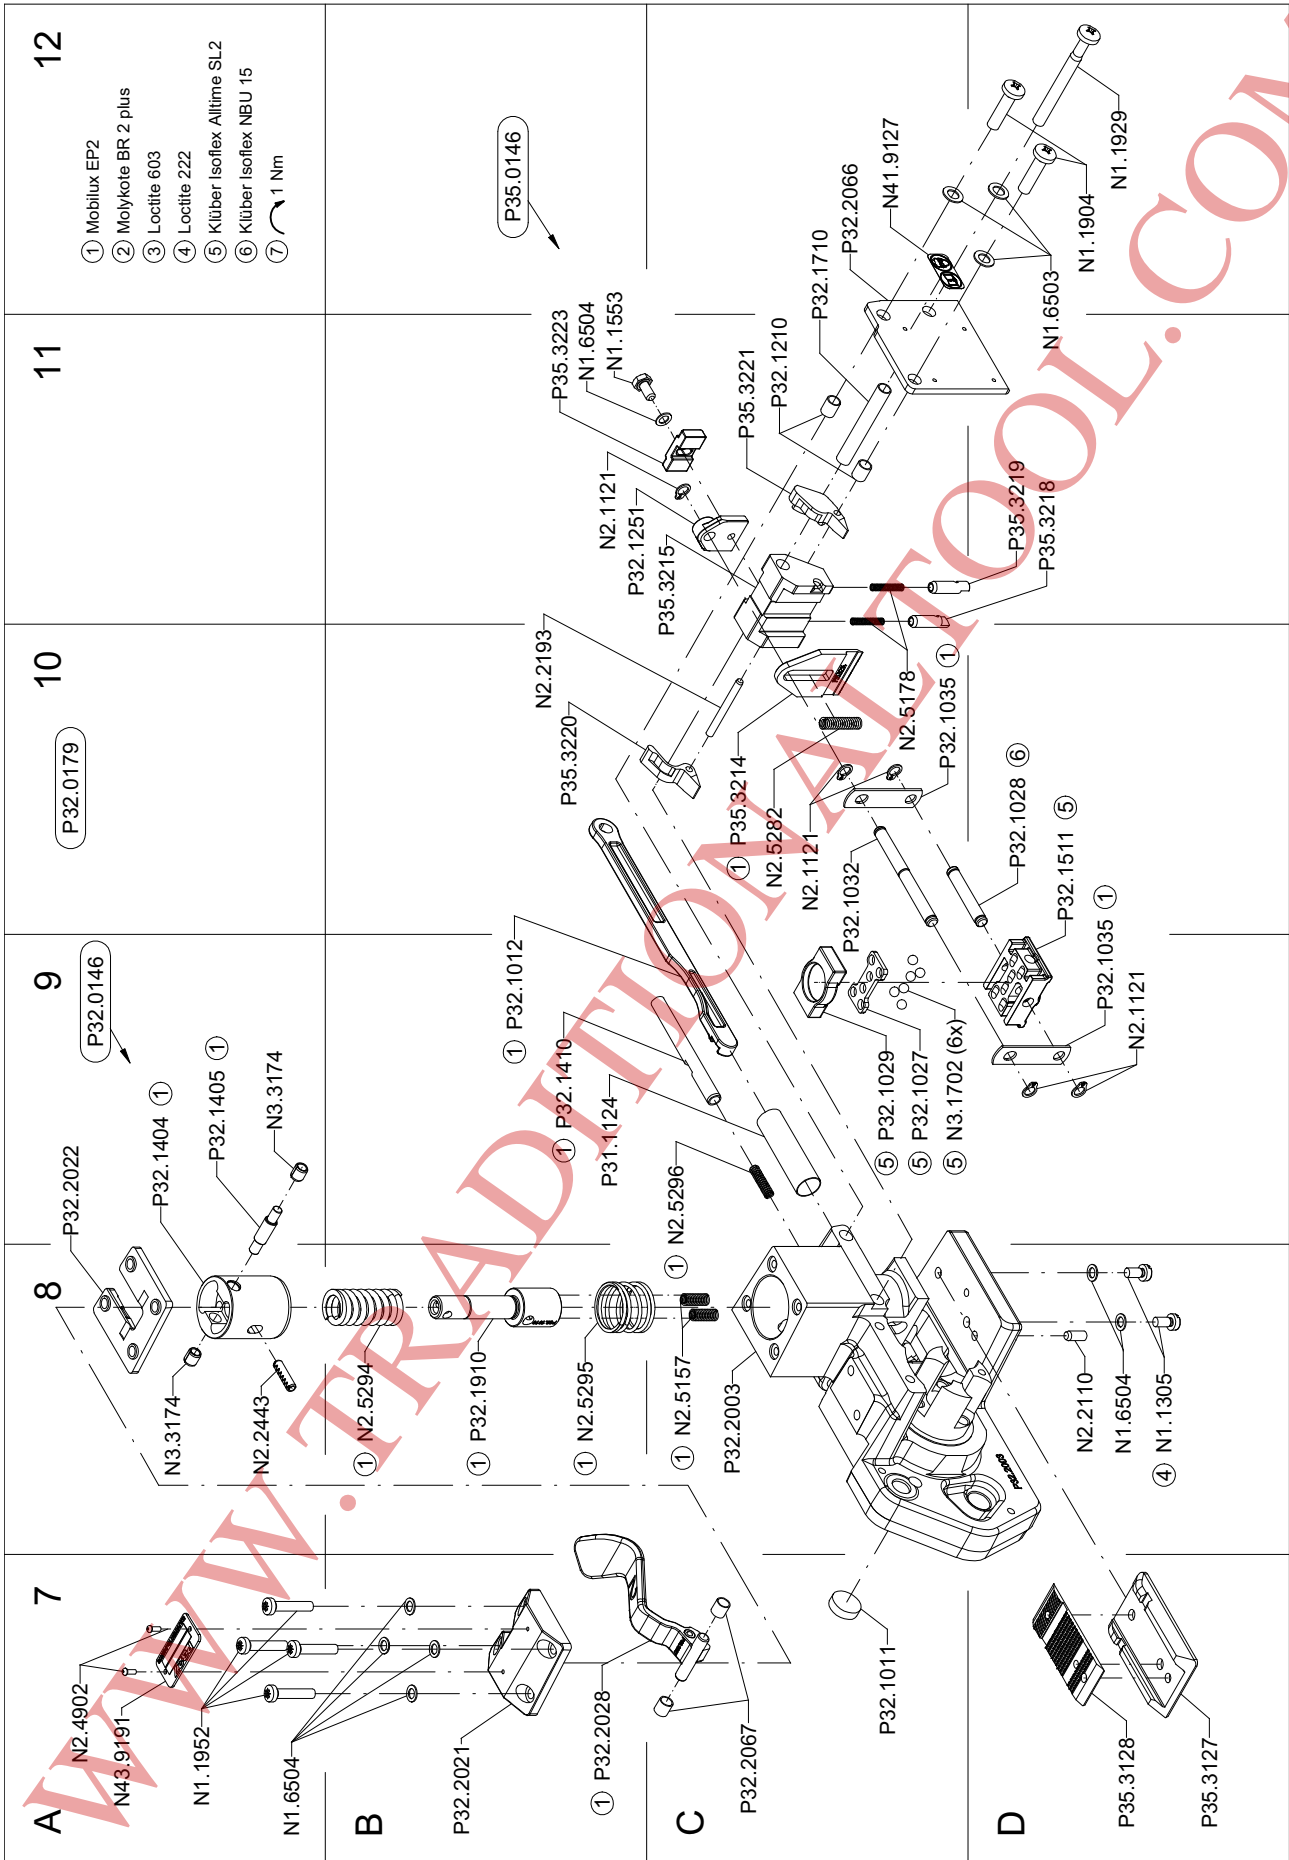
12

① Mobilux EP2
② Molykote BR 2 plus
③ Loctite 603
④ Loctite 222
⑤ Klüber Isoflex Alltime SL2
⑥ Klüber Isoflex NBU 15
⑦ 1 Nm

11

10

P32.0179

9

P32.0146

8

7

A

B

C

D

P35.0146

N1.1929
N1.1904
N1.6503
N41.9127
P32.2066
P32.1710
P32.1210
P35.3221
P35.3223
N1.6504
N1.1553
N2.1121
P32.1251
P35.3215
P35.3219
P35.3218
N2.2193
P35.3220
N2.5178
P32.1035 ①
P35.3214
N2.5282 ①
N2.1121
P32.1032
P32.1028 ⑥
P32.1511 ⑤
P32.1035 ①
N2.1121
P32.1029 ⑤
P32.1027 ⑤
N3.1702 (6x) ⑤
P32.1012 ①
P32.1410 ①
P31.1124
N2.5296 ①
P32.2022
P32.1404 ①
P32.1405 ①
N3.3174
N3.3174
N2.2443
N2.5294 ①
P32.1910 ①
N2.5295 ①
N2.5157 ①
P32.2003
N2.2110
N1.6504
N1.1305 ④
P32.1011
P35.3128
P35.3127
N2.4902
N43.9191
N1.1952
N1.6504
P32.2021
P32.2028 ①
P32.2067

WWW.TRADITIONALTOOL.COM